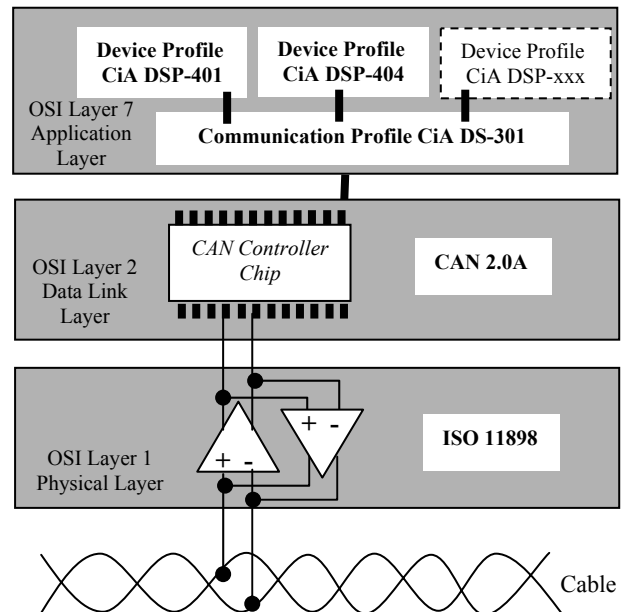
Device Profile CiA DSP-401

Device Profile CiA DSP-404

Device Profile CiA DSP-xxx

OSI Layer 7 Application Layer

Communication Profile CiA DS-301

CAN Controller Chip

OSI Layer 2 Data Link Layer

CAN 2.0A

+ -

+ -

OSI Layer 1 Physical Layer

ISO 11898

Cable